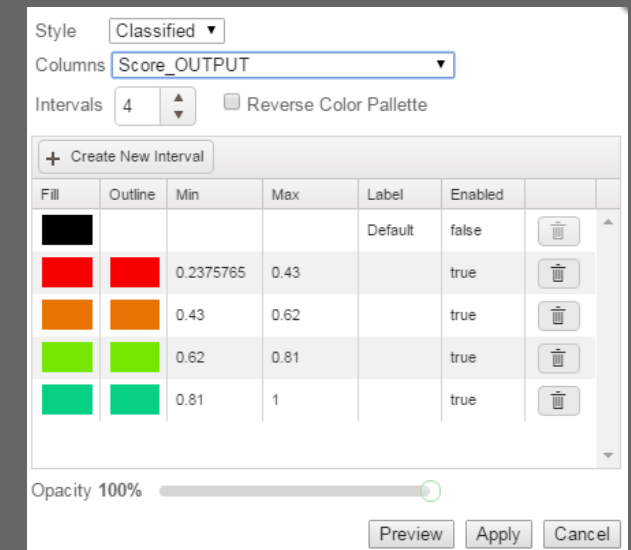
Style Classified ▼

Columns Score_OUTPUT ▼

Intervals 4

Reverse Color Pallette

+ Create New Interval

| Fill | Outline | Min | Max | Label | Enabled | |
|---|---|---|---|---|---|---|
| | | | | Default | false | |
| | | 0.2375765 | 0.43 | | true | |
| | | 0.43 | 0.62 | | true | |
| | | 0.62 | 0.81 | | true | |
| | | 0.81 | 1 | | true | |

Opacity 100%

Preview Apply Cancel